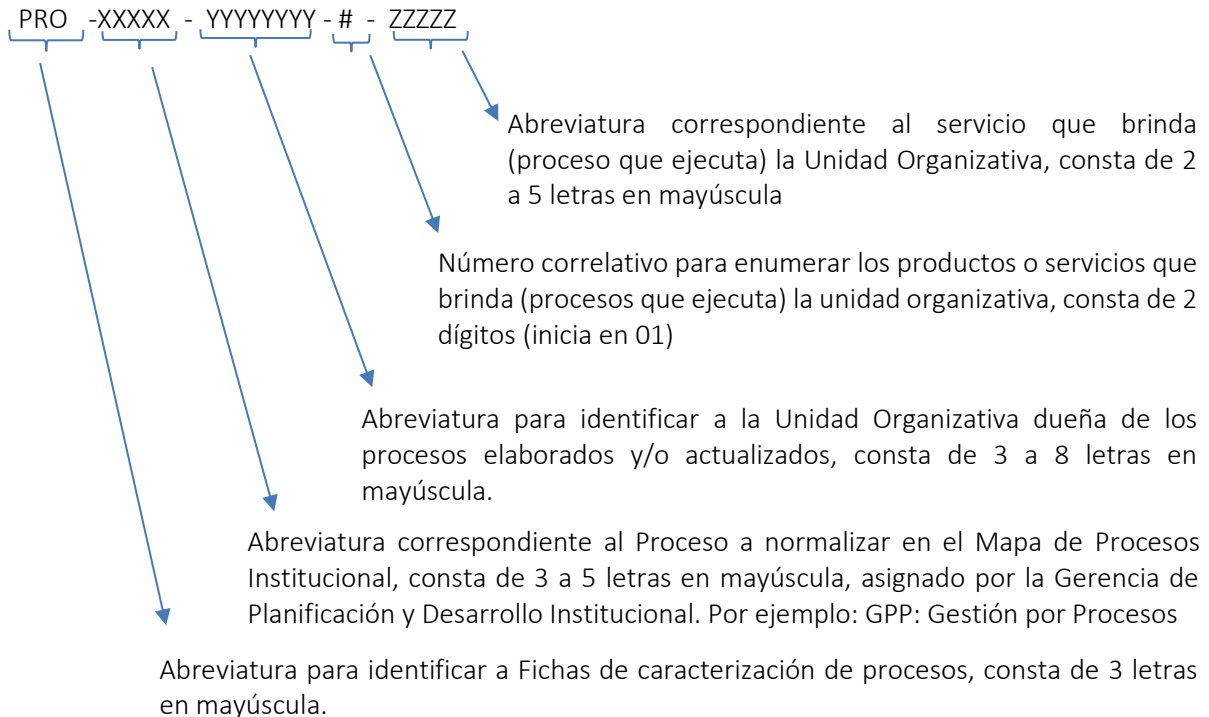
PRO -XXXXX - YYYYYYYY - # - ZZZZZ

Abreviatura correspondiente al servicio que brinda (proceso que ejecuta) la Unidad Organizativa, consta de 2 a 5 letras en mayúscula

Número correlativo para enumerar los productos o servicios que brinda (procesos que ejecuta) la unidad organizativa, consta de 2 dígitos (inicia en 01)

Abreviatura para identificar a la Unidad Organizativa dueña de los procesos elaborados y/o actualizados, consta de 3 a 8 letras en mayúscula.

Abreviatura correspondiente al Proceso a normalizar en el Mapa de Procesos Institucional, consta de 3 a 5 letras en mayúscula, asignado por la Gerencia de Planificación y Desarrollo Institucional. Por ejemplo: GPP: Gestión por Procesos

Abreviatura para identificar a Fichas de caracterización de procesos, consta de 3 letras en mayúscula.